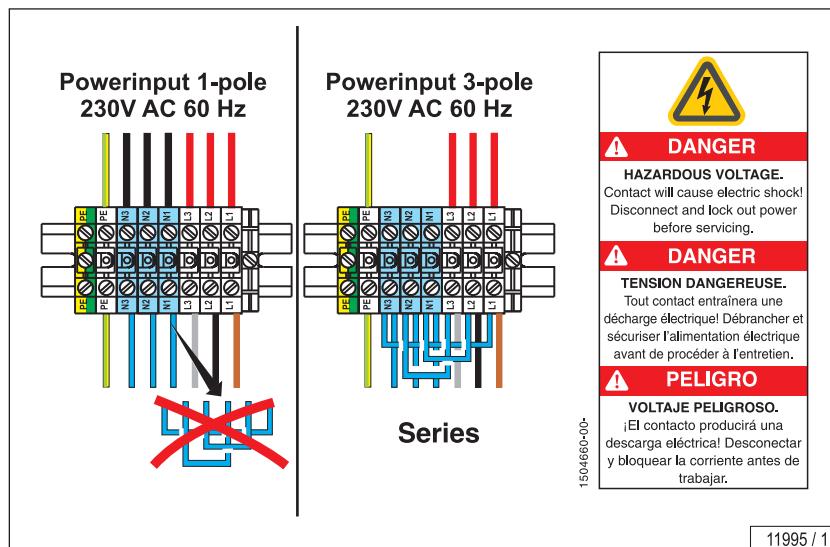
Powerinput 1-pole
230V AC 60 Hz

PE PE N3 N2 N1 L3 L2 L1

PE PE N3 N2 N1 L3 L2 L1

Powerinput 3-pole
230V AC 60 Hz

PE PE N3 N2 N1 L3 L2 L1

PE PE N3 N2 N1 L3 L2 L1

Series

DANGER
HAZARDOUS VOLTAGE.
Contact will cause electric shock! Disconnect and lock out power before servicing.

DANGER
TENSION DANGEREUSE.
Tout contact entraînera une décharge électrique! Débrancher et sécuriser l'alimentation électrique avant de procéder à l'entretien.

PELIGRO
VOLTAJE PELIGROSO.
¡El contacto producirá una descarga eléctrica! Desconectar y bloquear la corriente antes de trabajar.

1504660-00-

11995 / 1